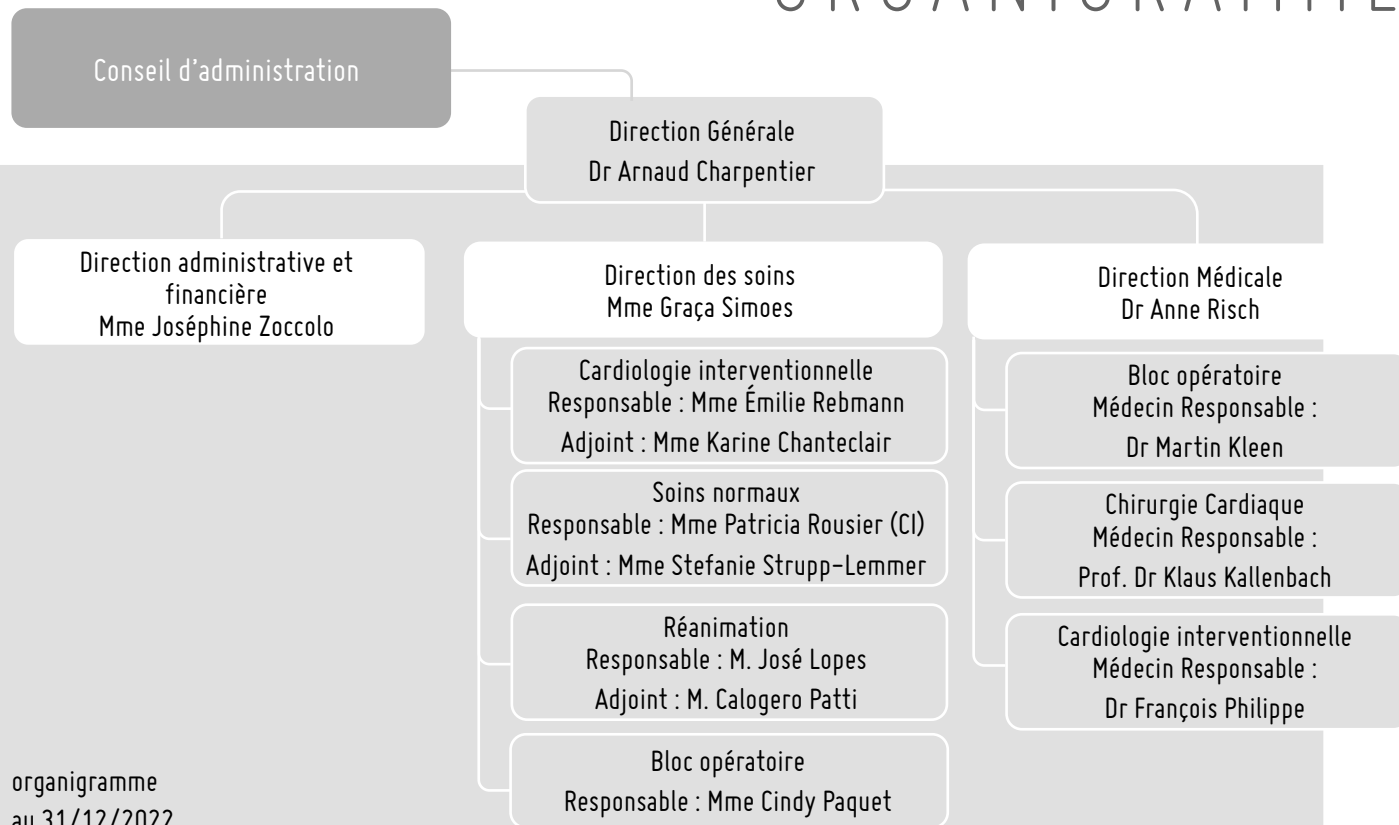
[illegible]

Conseil d'administration

Direction Générale
Dr Arnaud Charpentier

Direction administrative et financière
Mme Joséphine Zoccolo

Direction des soins
Mme Graça Simoes

Cardiologie interventionnelle
Responsable : Mme Émilie Rebmann
Adjoint : Mme Karine Chanteclair

Soins normaux
Responsable : Mme Patricia Rousier (CI)
Adjoint : Mme Stefanie Strupp-Lemmer

Réanimation
Responsable : M. José Lopes
Adjoint : M. Calogero Patti

Bloc opératoire
Responsable : Mme Cindy Paquet

Direction Médicale
Dr Anne Risch

Bloc opératoire
Médecin Responsable :
Dr Martin Kleen

Chirurgie Cardiaque
Médecin Responsable :
Prof. Dr Klaus Kallenbach

Cardiologie interventionnelle
Médecin Responsable :
Dr François Philippe

organigramme
au 31/12/2022